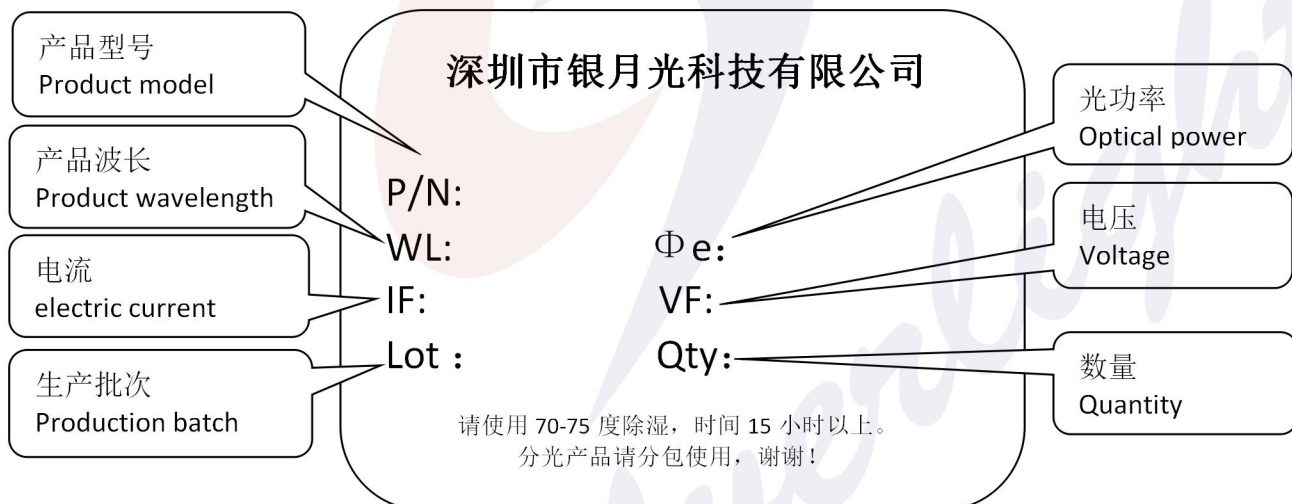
产品型号
Product model

产品波长
Product wavelength

电流
electric current

生产批次
Production batch

深圳市银月光科技有限公司

P/N:
WL:
IF:
Lot：

Φe：
VF:
Qty:

请使用 70-75 度除湿，时间 15 小时以上。
分光产品请分包使用，谢谢！

光功率
Optical power

电压
Voltage

数量
Quantity